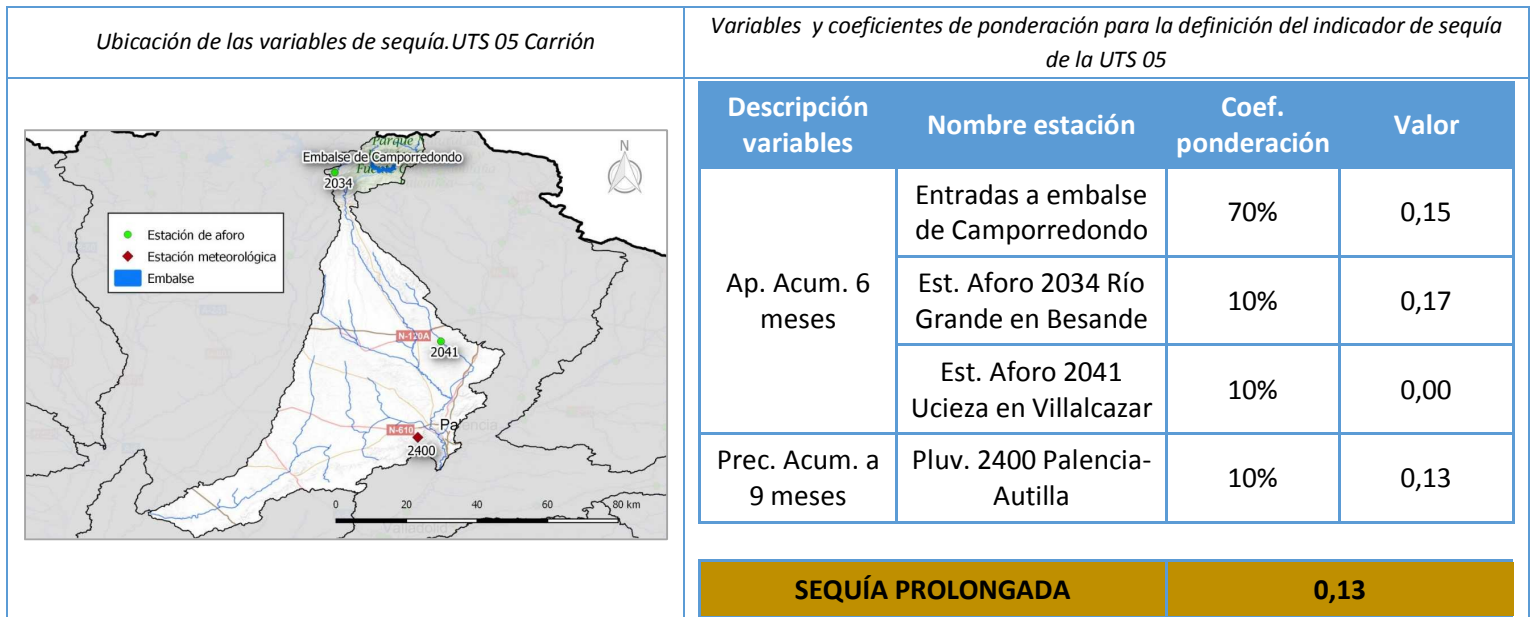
Ubicación de las variables de sequía.UTS 05 Carrión

Parque
Embalse de Camporredondo
Fuente
2034
N
Estación de aforo
Estación meteorológica
Embalse
N-120A
2041
N-610
Pa
2400
0 20 40 60 80 km

Variables y coeficientes de ponderación para la definición del indicador de sequía de la UTS 05

| Descripción variables | Nombre estación | Coef. ponderación | Valor |
|---|---|---|---|
| Ap. Acum. 6 meses | Entradas a embalse de Camporredondo | 70% | 0,15 |
| | Est. Aforo 2034 Río Grande en Besande | 10% | 0,17 |
| | Est. Aforo 2041 Ucieza en Villalcazar | 10% | 0,00 |
| Prec. Acum. a 9 meses | Pluv. 2400 Palencia-Autilla | 10% | 0,13 |

| SEQUÍA PROLONGADA | 0,13 |
|---|---|